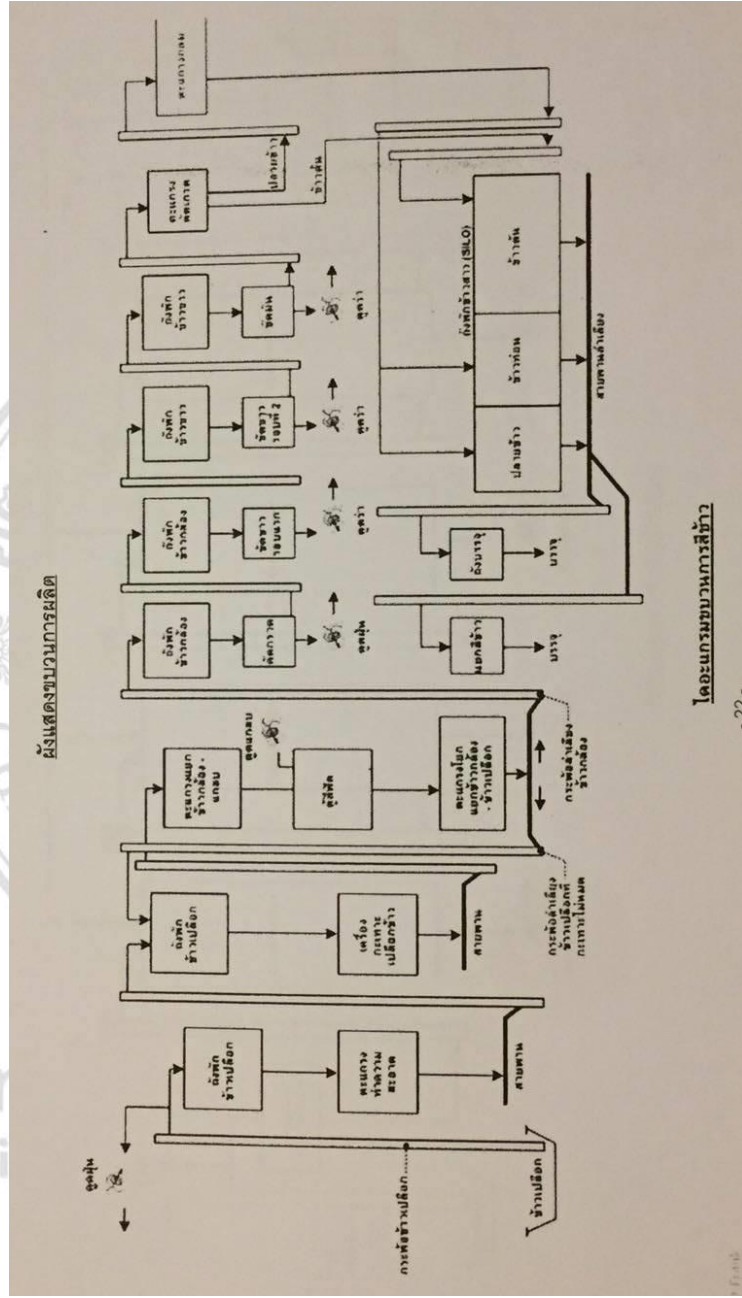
ผังแสดงขบวนการผลิต

ไดอะแกรมขบวนการสีข้าว

ข้าวเปลือก

กายพัดข้าวเปลือก

ฝุ่น

ถังพักข้าวเปลือก

ตะแกรงทำความสะอาด

สายพาน

ถังพักข้าวเปลือก

เครื่องกะเทาะเปลือก

สายพาน

ลิฟท์ลำเลียงข้าวเปลือก

กะบะลำเลียงข้าวสาร

กลบก

ห้องพักเศษ

ถังพักข้าวกล้อง

ถังพักข้าวกล้อง

ถังพักข้าวสาร

ถังพักข้าวสาร

ถังพักข้าวสาร

ตะแกรงคัด

ถังข้าวขาว

ถังเก็บข้าว (SILO)

ปลายข้าว

ข้าวท่อน

ข้าวต้น

สายพานลำเลียง

รำ

รำ

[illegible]

22